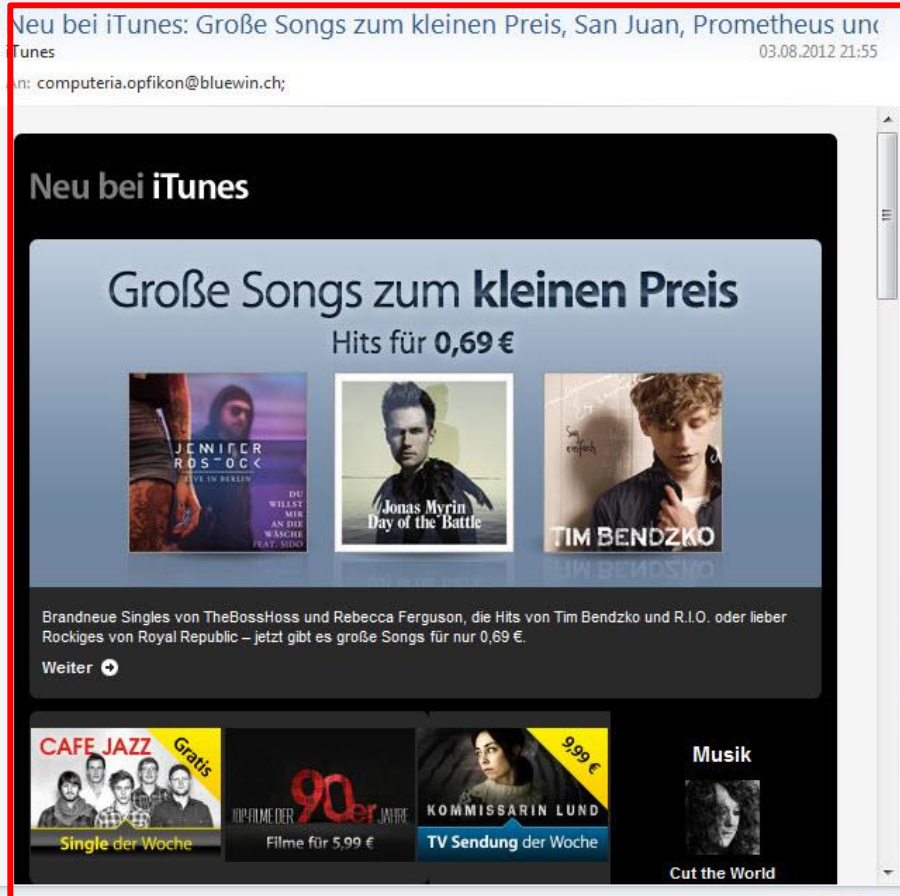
Neu bei iTunes: Große Songs zum kleinen Preis, San Juan, Prometheus unc
iTunes
03.08.2012 21:55
An: computeria.opfikon@bluewin.ch;

Neu bei iTunes

Große Songs zum kleinen Preis

Hits für 0,69 €

JENNIFER ROSTOCK
LIVE IN BERLIN
DU WILLST MIR AN DIE WÄSCHE
FEAT. SIDO

Jonas Myrin
Day of the Battle

Sag einfach
TIM BENDZKO

Brandneue Singles von TheBossHoss und Rebecca Ferguson, die Hits von Tim Bendzko und R.I.O. oder lieber Rockiges von Royal Republic – jetzt gibt es große Songs für nur 0,69 €.

Weiter

CAFE JAZZ
Gratis
Single der Woche

TOP-FILME DER 90er JAHRE
Filme für 5,99 €

9,99 €
KOMMISSARIN LUND
TV Sendung der Woche

Musik
Cut the World